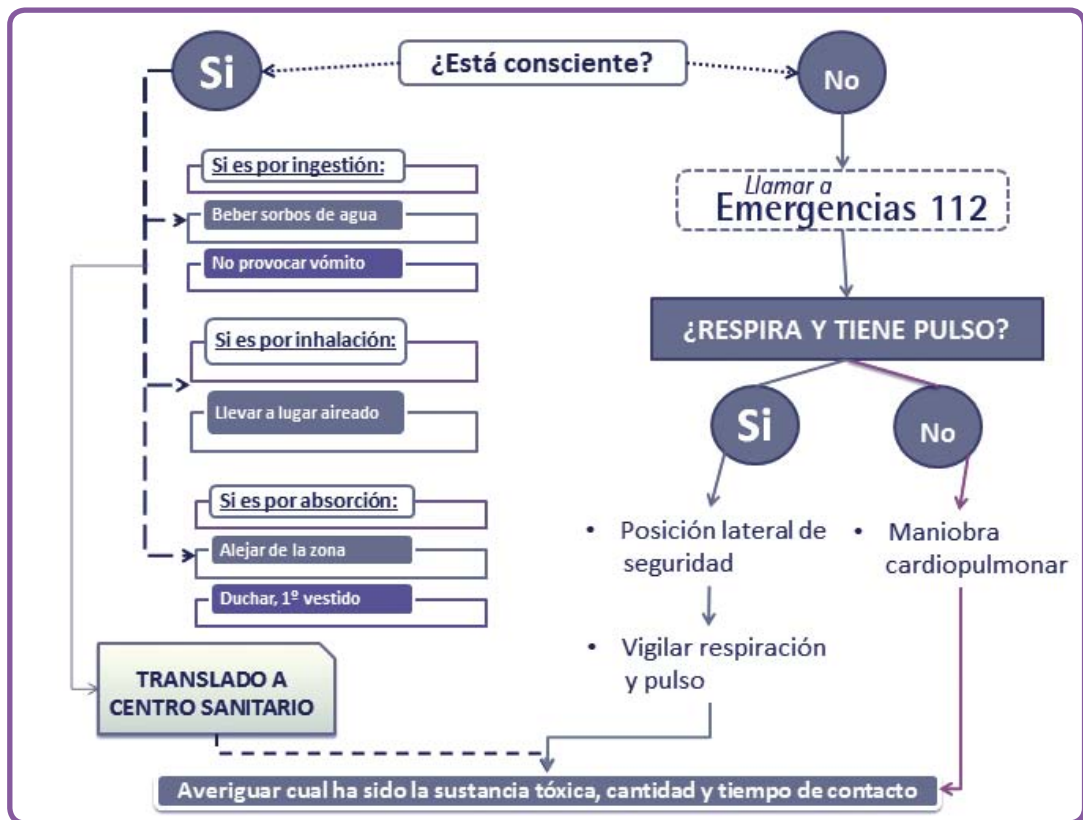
Si

¿Está consciente?

No

Si es por ingestión:

Beber sorbos de agua

No provocar vómito

Si es por inhalación:

Llevar a lugar aireado

Si es por absorción:

Alejar de la zona

Duchar, 1º vestido

TRANSLADO A CENTRO SANITARIO

Llamar a Emergencias 112

¿RESPIRA Y TIENE PULSO?

Si

No

• Posición lateral de seguridad

• Vigilar respiración y pulso

• Maniobra cardiopulmonar

Averiguar cual ha sido la sustancia tóxica, cantidad y tiempo de contacto